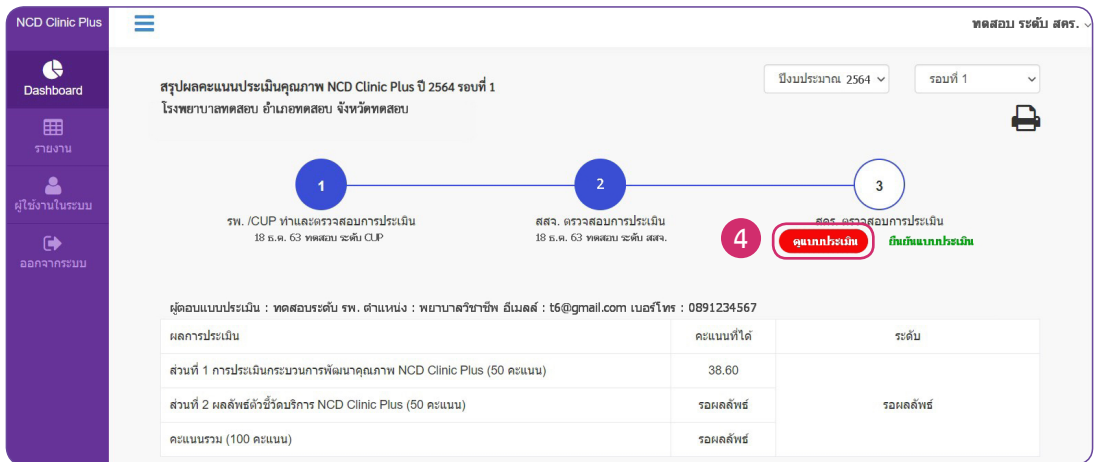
NCD Clinic Plus

Dashboard

รายงาน

ผู้ใช้งานในระบบ

ออกจากระบบ

ทดสอบ ระดับ สคร.

สรุปผลคะแนนประเมินคุณภาพ NCD Clinic Plus ปี 2564 รอบที่ 1
โรงพยาบาลทดสอบ อำเภอทดสอบ จังหวัดทดสอบ

ปีงบประมาณ 2564

รอบที่ 1

1
รพ. /CUP ทำและตรวจสอบการประเมิน
18 ธ.ค. 63 ทดสอบ ระดับ CUP

2
สสจ. ตรวจสอบการประเมิน
18 ธ.ค. 63 ทดสอบ ระดับ สสจ.

3
สคร. ตรวจสอบการประเมิน

4

ดูแบบประเมิน

ยืนยันแบบประเมิน

ผู้ตอบแบบประเมิน : ทดสอบระดับ รพ. ตำแหน่ง : พยาบาลวิชาชีพ อีเมลล์ : t6@gmail.com เบอร์โทร : 0891234567

| ผลการประเมิน | คะแนนที่ได้ | ระดับ |
|---|---|---|
| ส่วนที่ 1 การประเมินกระบวนการพัฒนาคุณภาพ NCD Clinic Plus (50 คะแนน) | 38.60 | รอผลลัพธ์ |
| ส่วนที่ 2 ผลลัพธ์ตัวชี้วัดบริการ NCD Clinic Plus (50 คะแนน) | รอผลลัพธ์ | |
| คะแนนรวม (100 คะแนน) | รอผลลัพธ์ | |